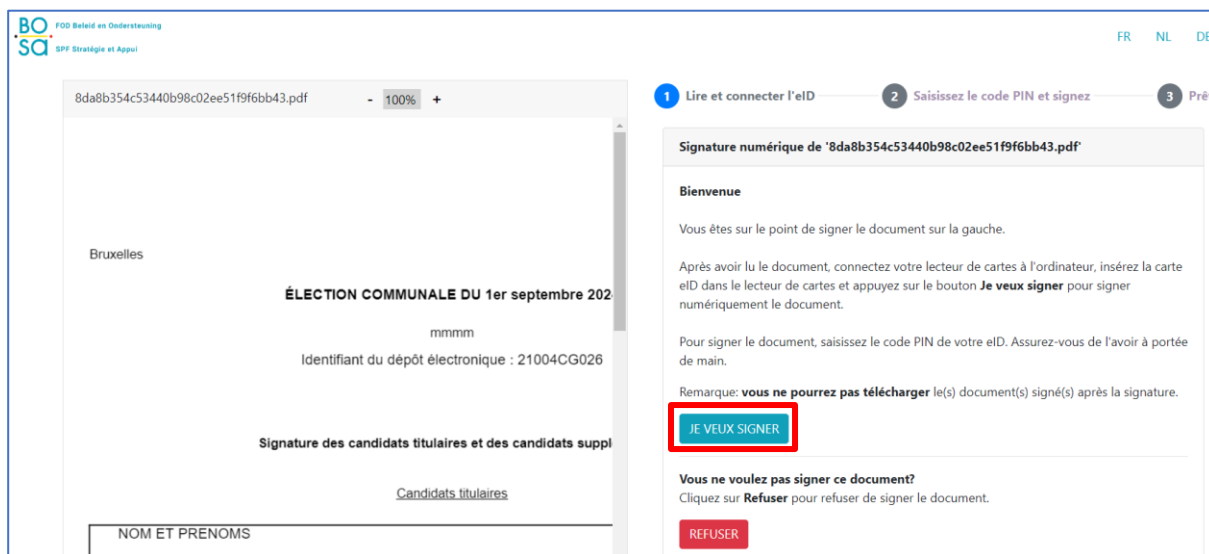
BO
Sa
FOD Beleid en Ondersteuning
SPF Stratégie et Appui

FR NL DE

8da8b354c53440b98c02ee51f9f6bb43.pdf - 100% +

Bruxelles

ÉLECTION COMMUNALE DU 1er septembre 202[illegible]

mmmm

Identifiant du dépôt électronique : 21004CG026

Signature des candidats titulaires et des candidats suppl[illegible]

Candidats titulaires

NOM ET PRENOMS

1 Lire et connecter l'eID 2 Saisissez le code PIN et signez 3 Prê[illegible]

Signature numérique de '8da8b354c53440b98c02ee51f9f6bb43.pdf'

Bienvenue

Vous êtes sur le point de signer le document sur la gauche.

Après avoir lu le document, connectez votre lecteur de cartes à l'ordinateur, insérez la carte eID dans le lecteur de cartes et appuyez sur le bouton Je veux signer pour signer numériquement le document.

Pour signer le document, saisissez le code PIN de votre eID. Assurez-vous de l'avoir à portée de main.

Remarque: vous ne pourrez pas télécharger le(s) document(s) signé(s) après la signature.

JE VEUX SIGNER

Vous ne voulez pas signer ce document?
Cliquez sur Refuser pour refuser de signer le document.

REFUSER